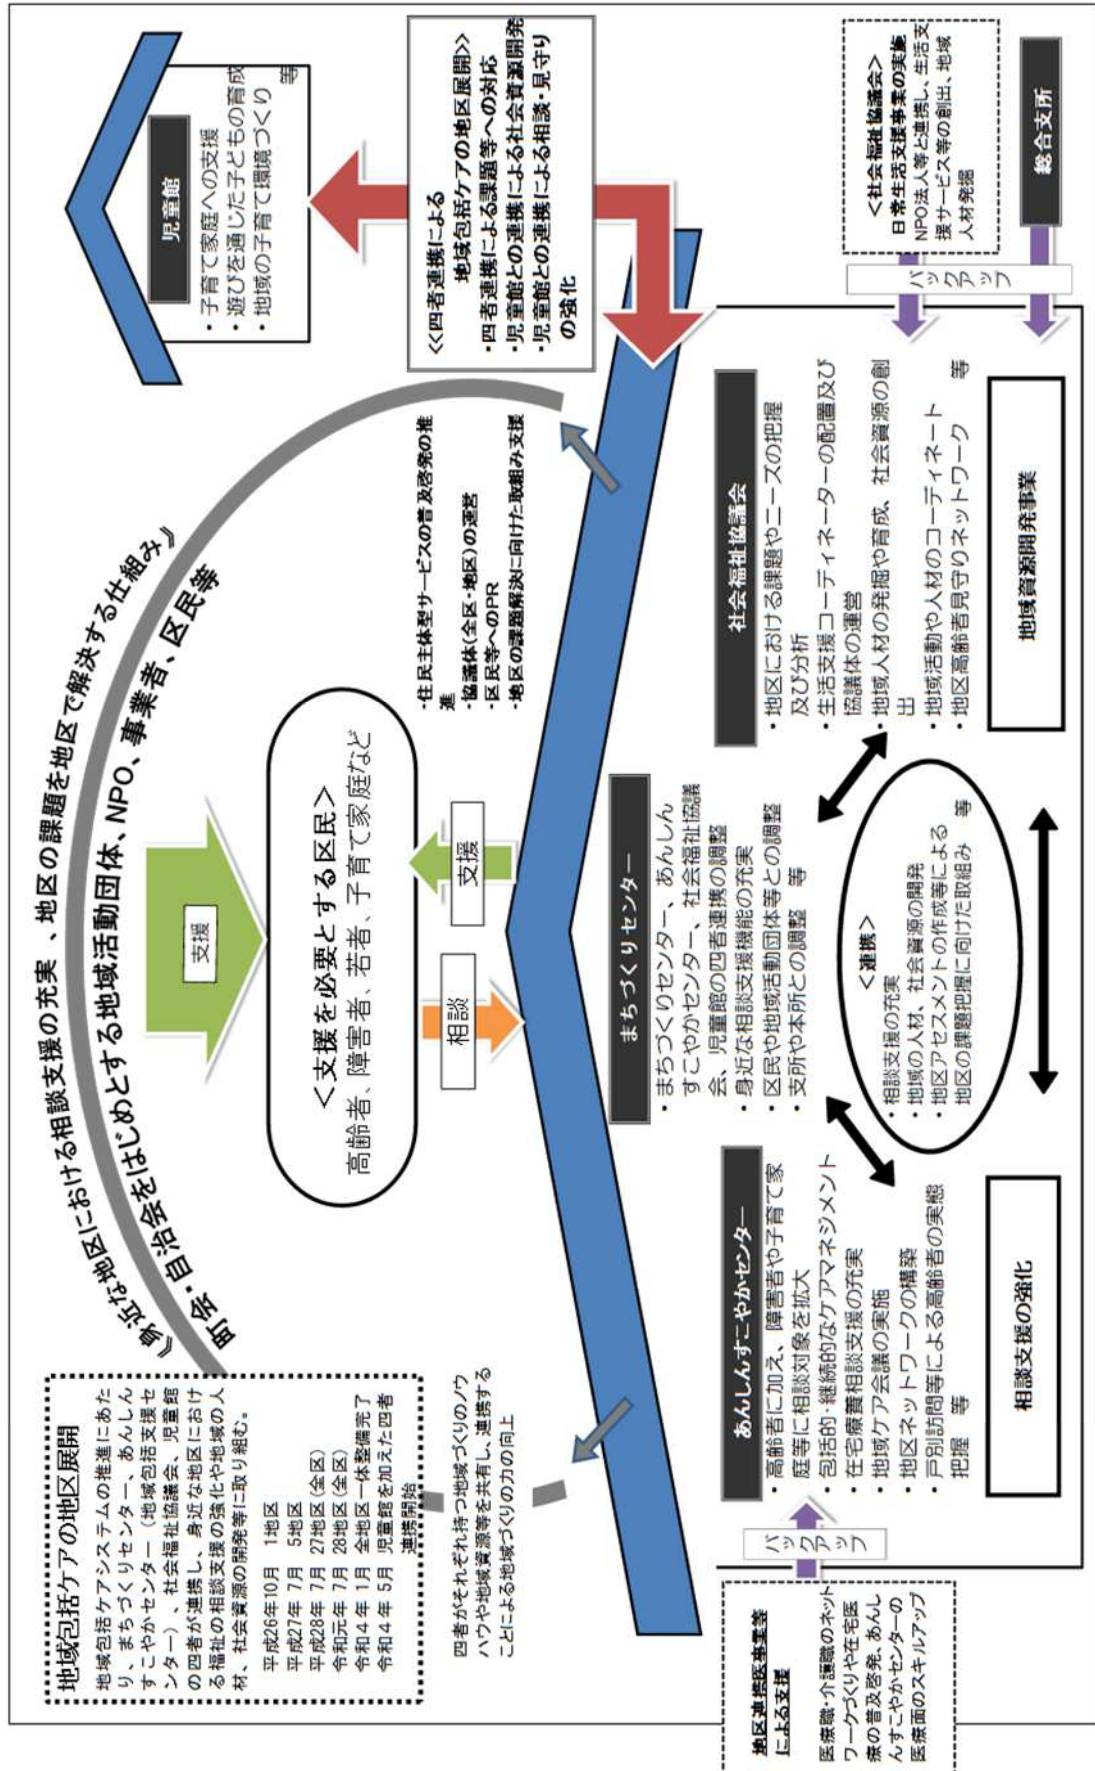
『身近な地区における相談支援の充実 、地区の課題を地区で解決する仕組み』
町会・自治会をはじめとする地域活動団体、NPO、事業者、区民等

地域包括ケアの地区展開
地域包括ケアシステムの推進にあたり、まちづくりセンター、あんしんすこやかセンター（地域包括支援センター）、社会福祉協議会、児童館の四者が連携し、身近な地区における福祉の相談支援の強化や地域の人材、社会資源の開発等に取り組む。

| | |
|---|---|
| 平成26年10月 | 1地区 |
| 平成27年 7月 | 5地区 |
| 平成28年 7月 | 27地区（全区） |
| 令和元年 7月 | 28地区（全区） |
| 令和４年 1月 | 全地区 一体整備完了 |
| 令和４年 5月 | 児童館を加えた四者連携開始 |

四者がそれぞれ持つ地域づくりのノウハウや地域資源等を共有し、連携することによる地域づくりの力の向上

支援

＜支援を必要とする区民＞
高齢者、障害者、若者、子育て家庭など

相談

支援

・住民主体型サービスの普及啓発の推進
・協議体（全区・地区）の運営
・区民等へのPR
・地区の課題解決に向けた取組み支援

児童館
・子育て家庭への支援
・遊びを通じた子どもの育成
・地域の子育て環境づくり
等

≪四者連携による地域包括ケアの地区展開≫
・四者連携による課題等への対応
・児童館との連携による社会資源開発
・児童館との連携による相談・見守りの強化

＜社会福祉協議会＞
日常生活支援事業の実施
NPO法人等と連携し、生活支援サービス等の創出、地域人材発掘

総合支所

バックアップ

あんしんすこやかセンター
・高齢者に加え、障害者や子育て家庭等に相談対象を拡大
・包括的・継続的なケアマネジメント
・在宅療養相談支援の充実
・地域ケア会議の実施
・地区ネットワークの構築
・戸別訪問等による高齢者の実態把握 等

まちづくりセンター
・まちづくりセンター、あんしんすこやかセンター、社会福祉協議会、児童館の四者連携の調整
・身近な相談支援機能の充実
・区民や地域活動団体等との調整
・支所や本所との調整 等

社会福祉協議会
・地区における課題やニーズの把握及び分析
・生活支援コーディネーターの配置及び協議体の運営
・地域人材の発掘や育成、社会資源の創出
・地域活動や人材のコーディネート
・地区高齢者見守りネットワーク
等

＜連携＞
・相談支援の充実
・地域の人材、社会資源の開発
・地区アセスメントの作成等による地区の課題把握に向けた取組み 等

相談支援の強化

地域資源開発事業

バックアップ

地区連携医事業による支援
医療職・介護職のネットワークづくりや在宅医療の普及啓発、あんしんすこやかセンターの医療面のスキルアップ